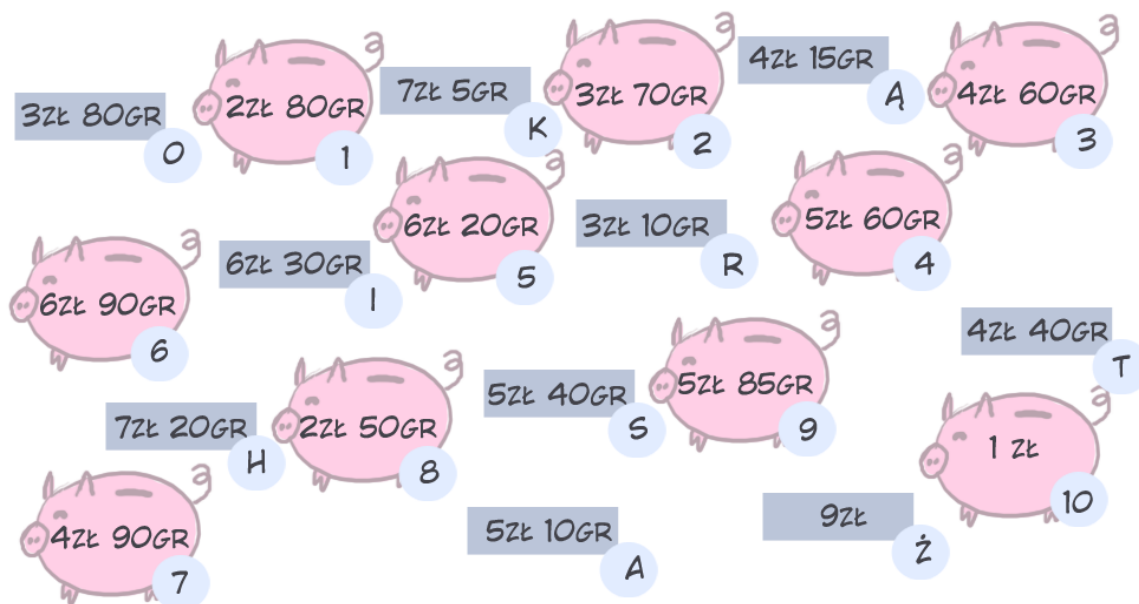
3zł 80gr
O

2zł 80gr
1

7zł 5gr
K

3zł 70gr
2

4zł 15gr
Ą

4zł 60gr
3

6zł 20gr
5

3zł 10gr
R

5zł 60gr
4

6zł 90gr
6

6zł 30gr
I

4zł 40gr
T

5zł 40gr
S

5zł 85gr
9

7zł 20gr
H

2zł 50gr
8

1 zł
10

4zł 90gr
7

5zł 10gr
A

9zł
Ż